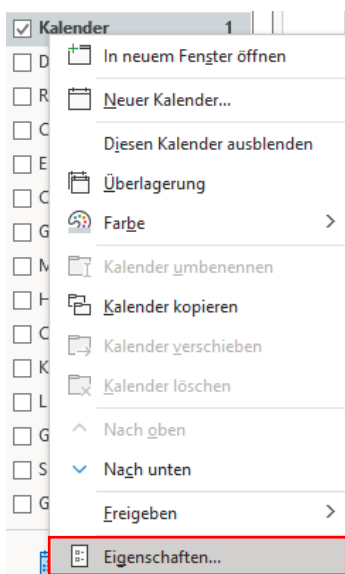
Kalender 1

D
R
C
E
C
G
M
H
C
K
L
G
S
G

In neuem Fenster öffnen
Neuer Kalender...
Diesen Kalender ausblenden
Überlagerung
Farbe >
Kalender umbenennen
Kalender kopieren
Kalender verschieben
Kalender löschen
Nach oben
Nach unten
Freigeben >
Eigenschaften...